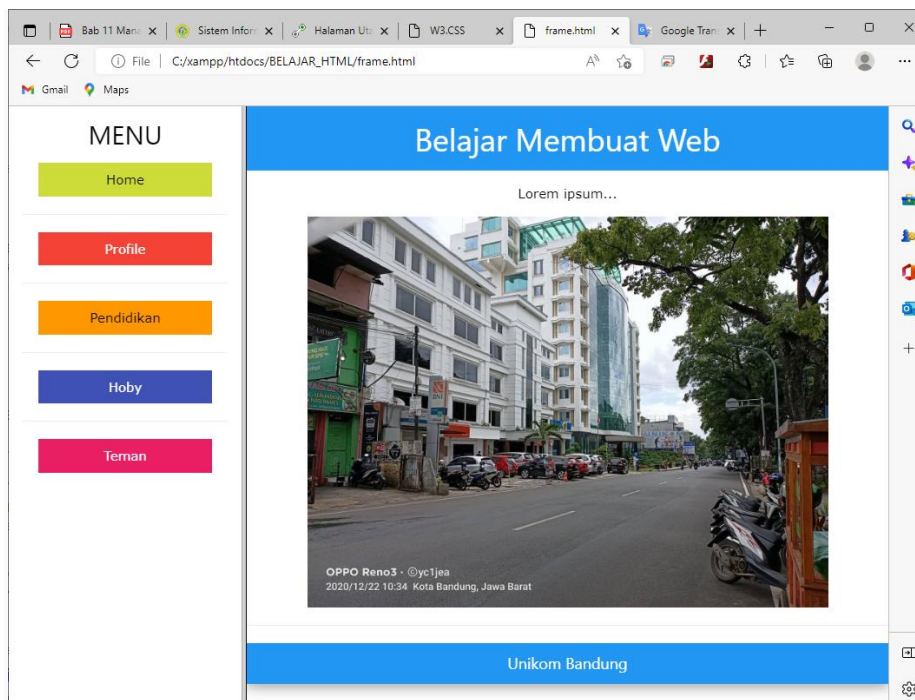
Bab 11 Mana ×
Sistem Inform ×
Halaman Uta ×
W3.CSS ×
frame.html ×
Google Trans ×
+

File | C:/xampp/htdocs/BELAJAR_HTML/frame.html

Gmail
Maps

MENU

Home

Profile

Pendidikan

Hoby

Teman

Belajar Membuat Web

Lorem ipsum...

OPPO Reno3 · ©yc1jea
2020/12/22 10:34 Kota Bandung, Jawa Barat

Unikom Bandung